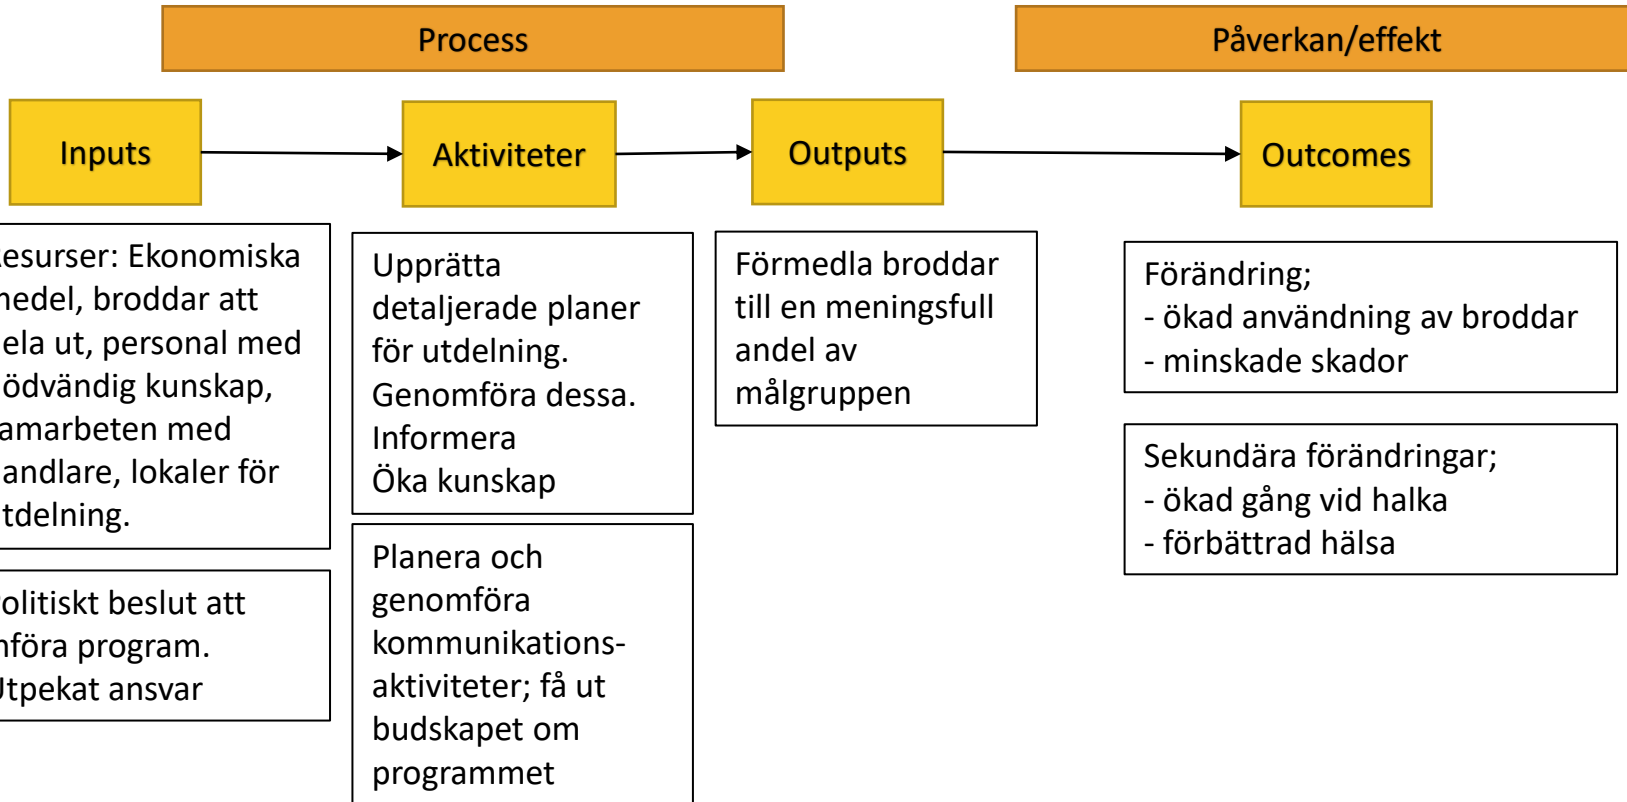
Process

Påverkan/effekt

Inputs

Aktiviteter

Outputs

Outcomes

esurser: Ekonomiska nedel, broddar att ela ut, personal med ödvändig kunskap, amarbeten med andlare, lokaler för tdelning.

olitiskt beslut att nföra program. Jtpekat ansvar

Upprätta detaljerade planer för utdelning. Genomföra dessa. Informera Öka kunskap

Planera och genomföra kommunikationsaktiviteter; få ut budskapet om programmet

Förmedla broddar till en meningsfull andel av målgruppen

Förändring;
- ökad användning av broddar
- minskade skador

Sekundära förändringar;
- ökad gång vid halka
- förbättrad hälsa